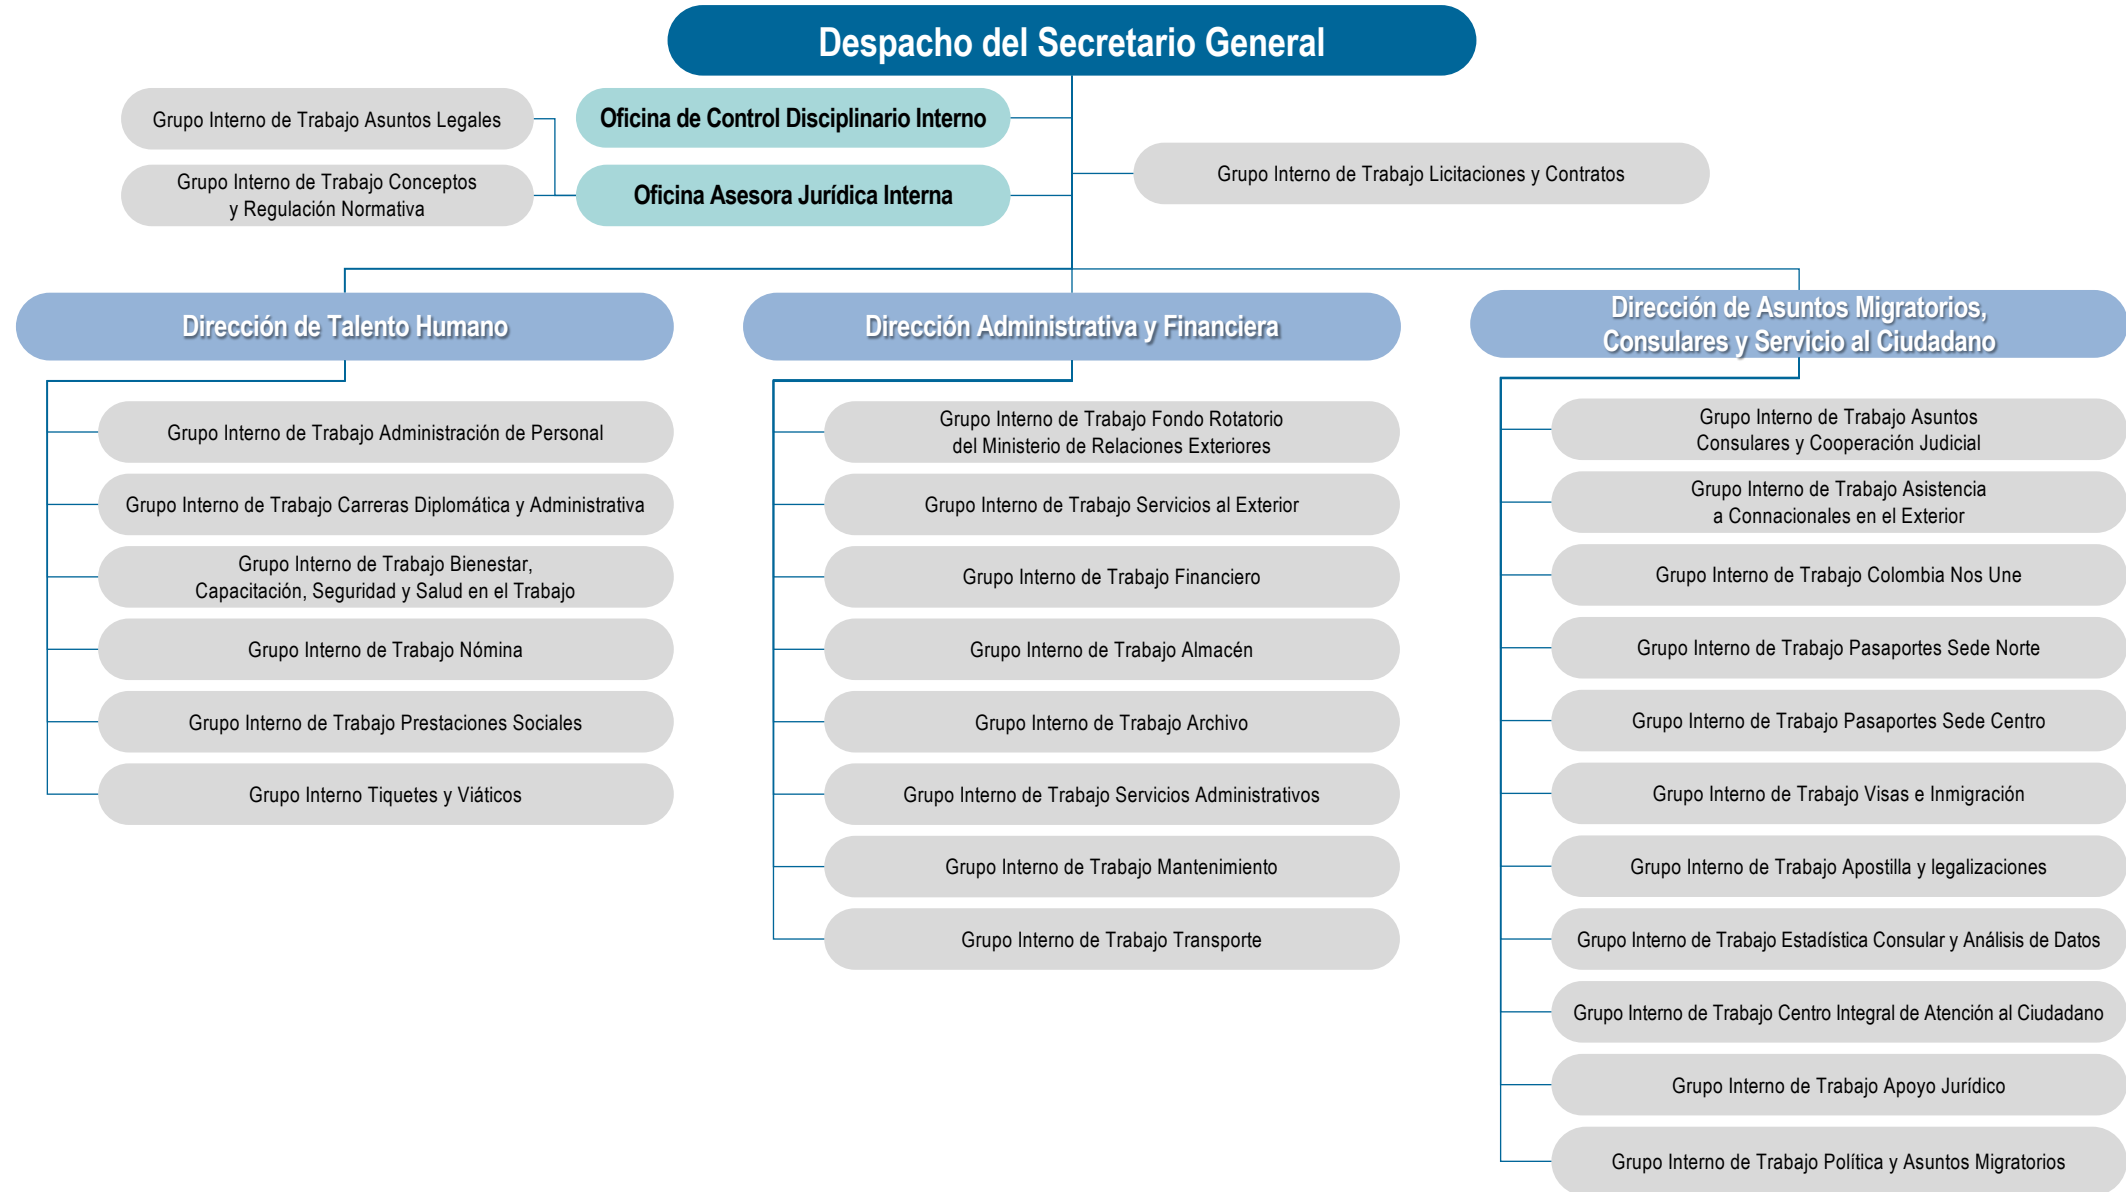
Despacho del Secretario General

Grupo Interno de Trabajo Asuntos Legales

Oficina de Control Disciplinario Interno

Grupo Interno de Trabajo Conceptos y Regulación Normativa

Oficina Asesora Jurídica Interna

Grupo Interno de Trabajo Licitaciones y Contratos

Dirección de Talento Humano

Grupo Interno de Trabajo Administración de Personal

Grupo Interno de Trabajo Carreras Diplomática y Administrativa

Grupo Interno de Trabajo Bienestar, Capacitación, Seguridad y Salud en el Trabajo

Grupo Interno de Trabajo Nómina

Grupo Interno de Trabajo Prestaciones Sociales

Grupo Interno Tiquetes y Viáticos

Dirección Administrativa y Financiera

Grupo Interno de Trabajo Fondo Rotatorio del Ministerio de Relaciones Exteriores

Grupo Interno de Trabajo Servicios al Exterior

Grupo Interno de Trabajo Financiero

Grupo Interno de Trabajo Almacén

Grupo Interno de Trabajo Archivo

Grupo Interno de Trabajo Servicios Administrativos

Grupo Interno de Trabajo Mantenimiento

Grupo Interno de Trabajo Transporte

Dirección de Asuntos Migratorios, Consulares y Servicio al Ciudadano

Grupo Interno de Trabajo Asuntos Consulares y Cooperación Judicial

Grupo Interno de Trabajo Asistencia a Connacionales en el Exterior

Grupo Interno de Trabajo Colombia Nos Une

Grupo Interno de Trabajo Pasaportes Sede Norte

Grupo Interno de Trabajo Pasaportes Sede Centro

Grupo Interno de Trabajo Visas e Inmigración

Grupo Interno de Trabajo Apostilla y legalizaciones

Grupo Interno de Trabajo Estadística Consular y Análisis de Datos

Grupo Interno de Trabajo Centro Integral de Atención al Ciudadano

Grupo Interno de Trabajo Apoyo Jurídico

Grupo Interno de Trabajo Política y Asuntos Migratorios